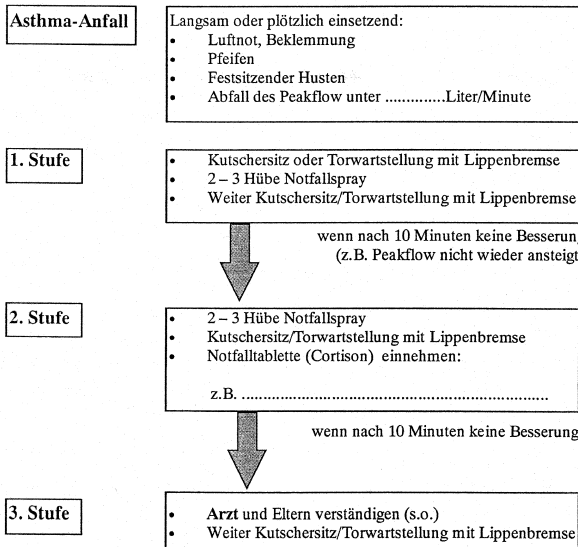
Asthma-Anfall

Langsam oder plötzlich einsetzend:
- Luftnot, Beklemmung
- Pfeifen
- Festsitzender Husten
- Abfall des Peakflow unter .............Liter/Minute

1. Stufe

- Kutschersitz oder Torwartstellung mit Lippenbremse
- 2 – 3 Hübe Notfallspray
- Weiter Kutschersitz/Torwartstellung mit Lippenbremse

wenn nach 10 Minuten keine Besserung (z.B. Peakflow nicht wieder ansteigt

2. Stufe

- 2 – 3 Hübe Notfallspray
- Kutschersitz/Torwartstellung mit Lippenbremse
- Notfalltablette (Cortison) einnehmen:

z.B. ........................................................................

wenn nach 10 Minuten keine Besserung

3. Stufe

- **Arzt** und Eltern verständigen (s.o.)
- Weiter Kutschersitz/Torwartstellung mit Lippenbremse